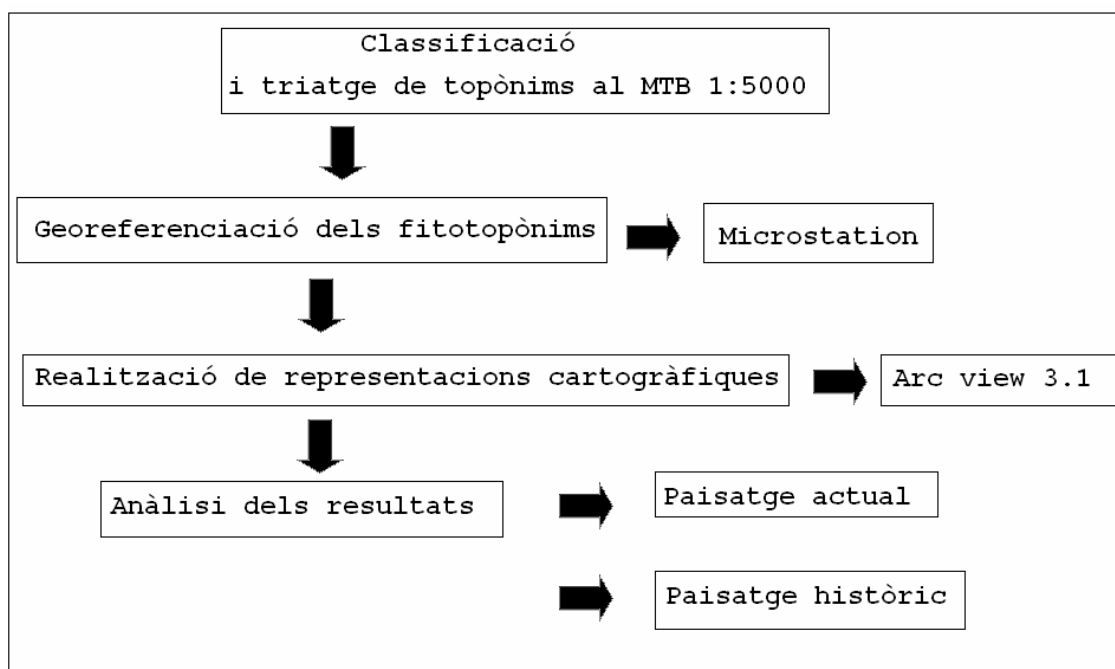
Classificació
i triatge de topònims al MTB 1:5000

Georeferenciació dels fitotopònims

Microstation

Realització de representacions cartogràfiques

Arc view 3.1

Anàlisi dels resultats

Paisatge actual

Paisatge històric